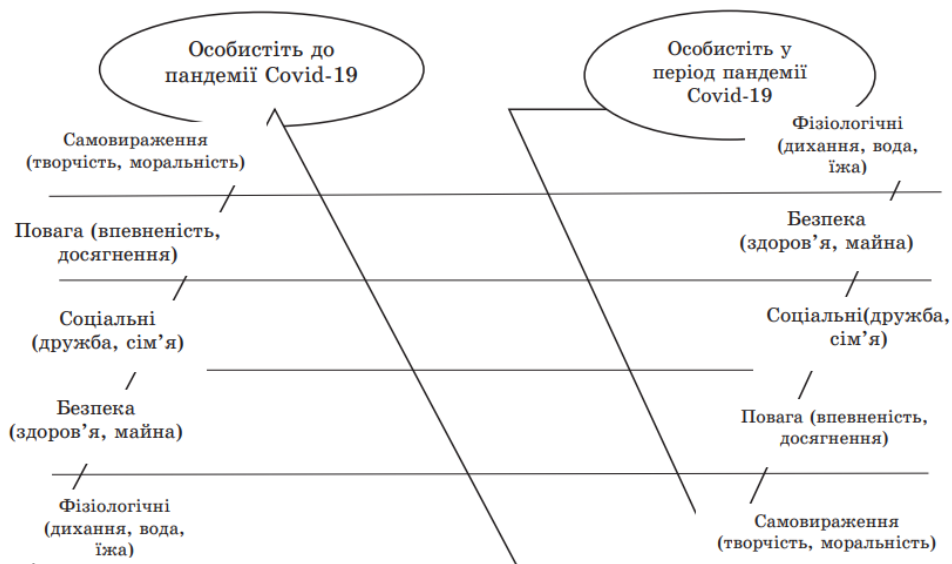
Особистіть до пандемії Covid-19

Самовираження (творчість, моральність)

Повага (впевненість, досягнення)

Соціальні (дружба, сім'я)

Безпека (здоров'я, майна)

Фізіологічні (дихання, вода, їжа)

Особистіть у період пандемії Covid-19

Фізіологічні (дихання, вода, їжа)

Безпека (здоров'я, майна)

Соціальні(дружба, сім'я)

Повага (впевненість, досягнення)

Самовираження (творчість, моральність)